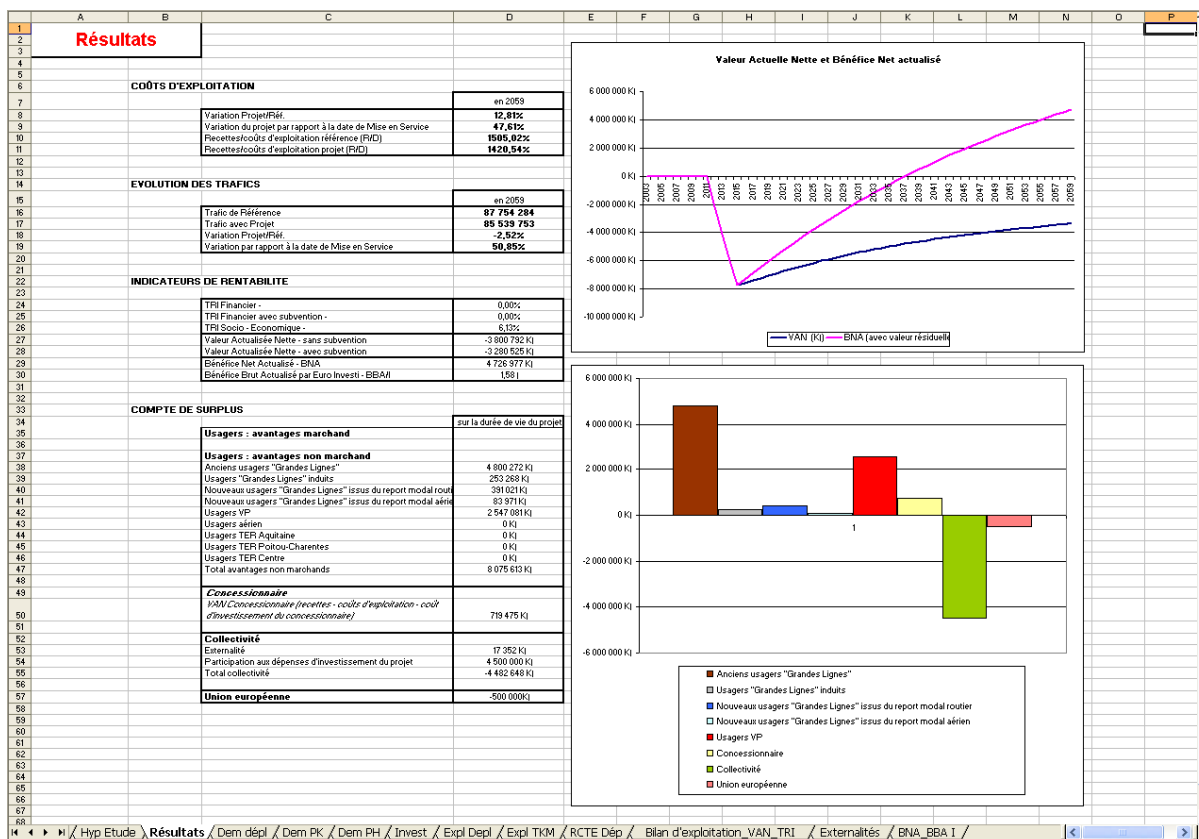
A B C D E F G H I J K L M N O P

Résultats

COÛTS D'EXPLOITATION

| | en 2059 |
|---|---|
| Variation Projet/Réf. | 12,81% |
| Variation du projet par rapport à la date de Mise en Service | 47,61% |
| Recettes/coûts d'exploitation référence (R/D) | 1505,02% |
| Recettes/coûts d'exploitation projet (R/D) | 1420,54% |

EVOLUTION DES TRAFICS

| | en 2059 |
|---|---|
| Trafic de Référence | 87 754 284 |
| Trafic avec Projet | 85 539 753 |
| Variation Projet/Réf. | -2,52% |
| Variation par rapport à la date de Mise en Service | 50,85% |

INDICATEURS DE RENTABILITE

| | |
|---|---|
| TRI Financier - | 0,00% |
| TRI Financier avec subvention - | 0,00% |
| TRI Socio - Economique - | 6,13% |
| Valeur Actualisée Nette - sans subvention | -3 800 792 K| |
| Valeur Actualisée Nette - avec subvention | -3 280 525 K| |
| Bénéfice Net Actualisé - BNA | 4 726 977 K| |
| Bénéfice Brut Actualisé par Euro Investi - BBA/I | 1,58 | |

COMPTE DE SURPLUS

| | sur la durée de vie du projet |
|---|---|
| Usagers : avantages marchand | |
| Usagers : avantages non marchand | |
| Anciens usagers "Grandes Lignes" | 4 800 272 K| |
| Usagers "Grandes Lignes" induits | 253 268 K| |
| Nouveaux usagers "Grandes Lignes" issus du report modal routi | 391 021 K| |
| Nouveaux usagers "Grandes Lignes" issus du report modal aérie | 83 971 K| |
| Usagers VP | 2 547 081 K| |
| Usagers aérien | 0 K| |
| Usagers TER Aquitaine | 0 K| |
| Usagers TER Poitou-Charentes | 0 K| |
| Usagers TER Centre | 0 K| |
| Total avantages non marchands | 8 075 613 K| |
| Concessionnaire | |
| VAN Concessionnaire (recettes - coûts d'exploitation - coût d'investissement du concessionnaire) | 719 475 K| |
| Collectivité | |
| Externalité | 17 352 K| |
| Participation aux dépenses d'investissement du projet | 4 500 000 K| |
| Total collectivité | -4 482 648 K| |
| Union européenne | -500 000K| |

Valeur Actuelle Nette et Bénéfice Net actualisé

6 000 000 K| 4 000 000 K| 2 000 000 K| 0 K| -2 000 000 K| -4 000 000 K| -6 000 000 K| -8 000 000 K| -10 000 000 K|

2003 2005 2007 2009 2011 2013 2015 2017 2019 2021 2023 2025 2027 2029 2031 2033 2035 2037 2039 2041 2043 2045 2047 2049 2051 2053 2055 2057 2059

VAN (K|) BNA (avec valeur résiduelle

6 000 000 K| 4 000 000 K| 2 000 000 K| 0 K| -2 000 000 K| -4 000 000 K| -6 000 000 K|

1

Anciens usagers "Grandes Lignes"
Usagers "Grandes Lignes" induits
Nouveaux usagers "Grandes Lignes" issus du report modal routier
Nouveaux usagers "Grandes Lignes" issus du report modal aérien
Usagers VP
Concessionnaire
Collectivité
Union européenne

Hyp Etude / Résultats / Dem dépl / Dem PK / Dem PH / Invest / Expl Depl / Expl TKM / RCTE Dép / Bilan d'exploitation_VAN_TRI / Externalités / BNA_BBA I